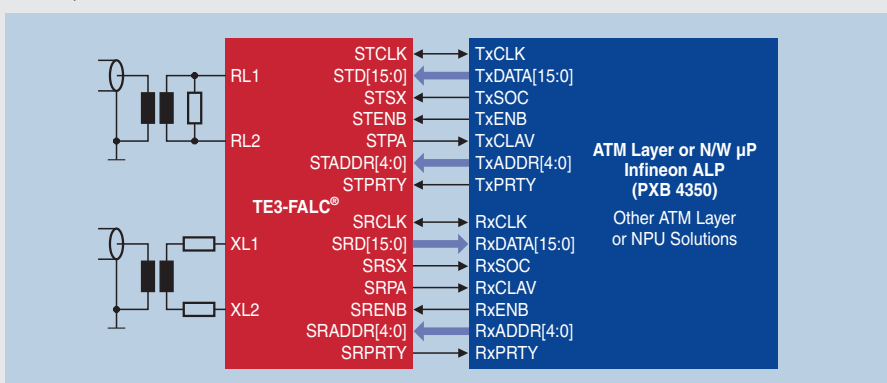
RL1

RL2

XL1

XL2

STCLK
STD[15:0]
STSX
STENB
STPA
STADDR[4:0]
STPRTY

TE3-FALC®

SRCLK
SRD[15:0]
SRSX
SRPA
SRENB
SRADDR[4:0]
SRPRTY

TxCLK
TxDATA[15:0]
TxSOC
TxENB
TxCLAV
TxADDR[4:0]
TxPRTY

RxCLK
RxDATA[15:0]
RxSOC
RxCLAV
RxENB
RxADDR[4:0]
RxPRTY

ATM Layer or N/W µP
Infineon ALP
(PXB 4350)

Other ATM Layer
or NPU Solutions